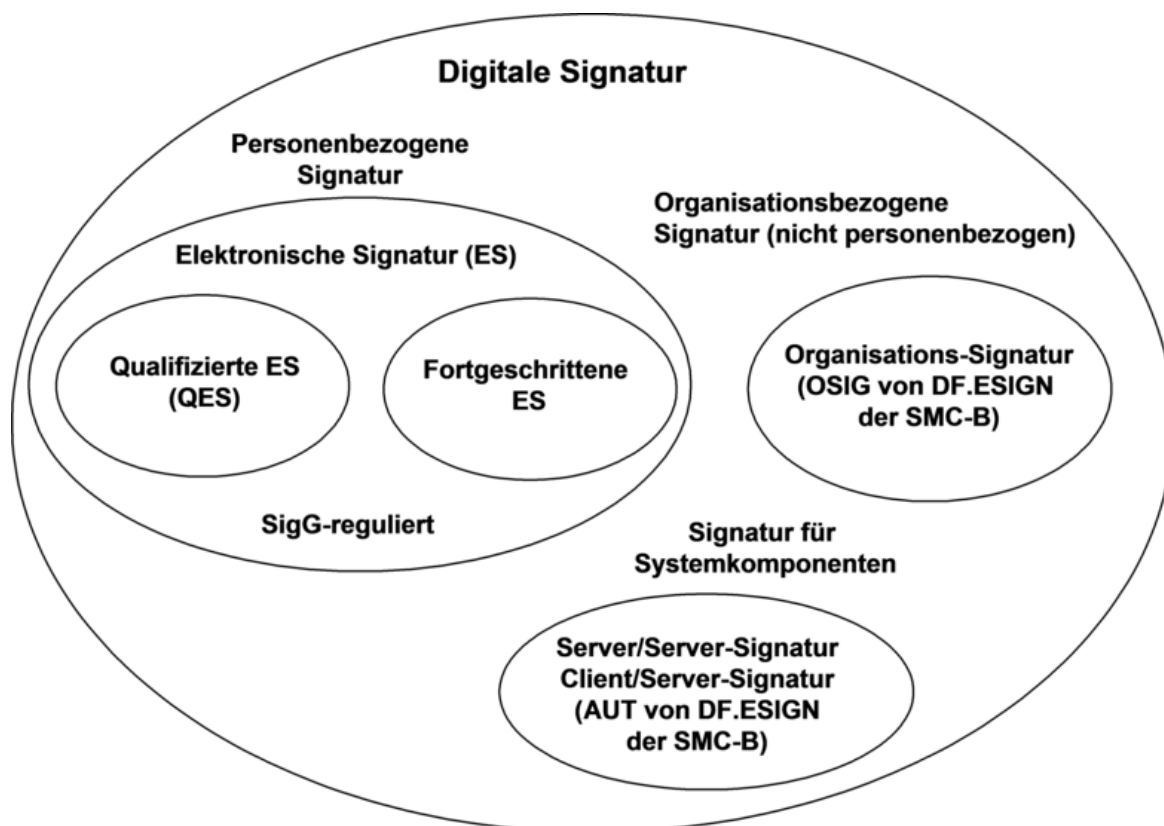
Digitale Signatur

Personenbezogene Signatur

Elektronische Signatur (ES)

Qualifizierte ES (QES)

Fortgeschrittene ES

SigG-reguliert

Organisationsbezogene Signatur (nicht personenbezogen)

Organisations-Signatur (OSIG von DF.ESIGN der SMC-B)

Signatur für Systemkomponenten

Server/Server-Signatur Client/Server-Signatur (AUT von DF.ESIGN der SMC-B)